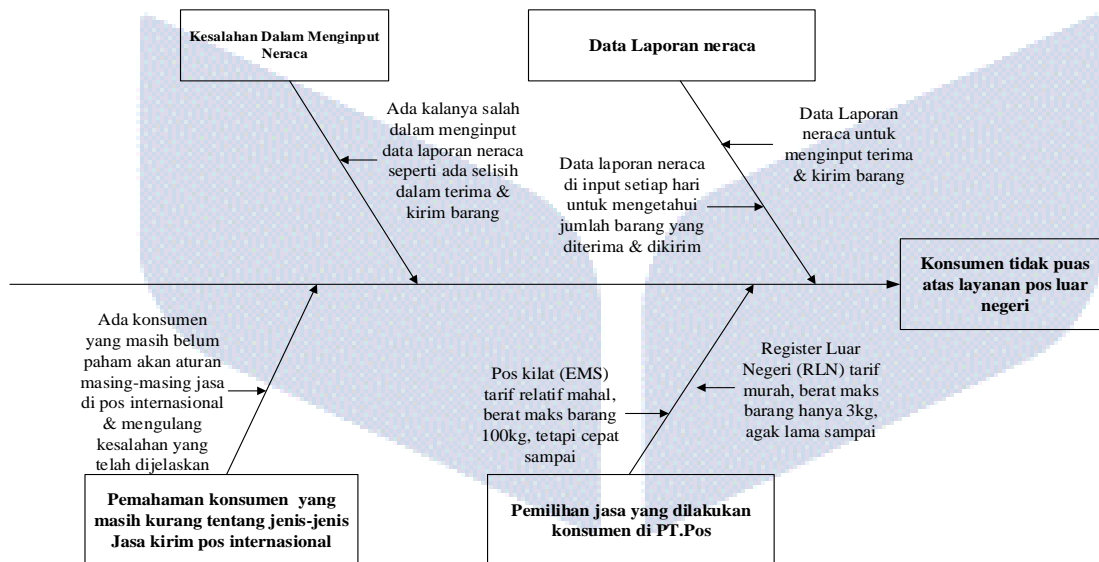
Kesalahan Dalam Menginput Neraca

Data Laporan neraca

Ada kalanya salah dalam menginput data laporan neraca seperti ada selisih dalam terima & kirim barang

Data Laporan neraca untuk menginput terima & kirim barang

Data laporan neraca di input setiap hari untuk mengetahui jumlah barang yang diterima & dikirim

Konsumen tidak puas atas layanan pos luar negeri

Ada konsumen yang masih belum paham akan aturan masing-masing jasa di pos internasional & mengulang kesalahan yang telah dijelaskan

Register Luar Negeri (RLN) tarif murah, berat maks barang hanya 3kg, agak lama sampai

Pos kilat (EMS) tarif relatif mahal, berat maks barang 100kg, tetapi cepat sampai

Pemahaman konsumen yang masih kurang tentang jenis-jenis Jasa kirim pos internasional

Pemilihan jasa yang dilakukan konsumen di PT.Pos